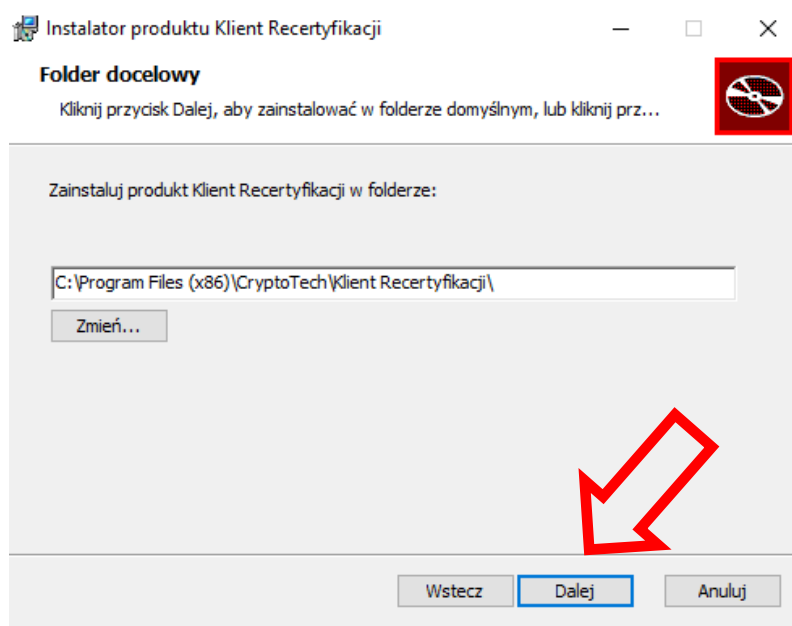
Instalator produktu Klient Recertyfikacji

Folder docelowy

Kliknij przycisk Dalej, aby zainstalować w folderze domyślnym, lub kliknij prz...

Zainstaluj produkt Klient Recertyfikacji w folderze:

C:\Program Files (x86)\CryptoTech\Klient Recertyfikacji\

Zmień...

Wstecz

Dalej

Anuluj